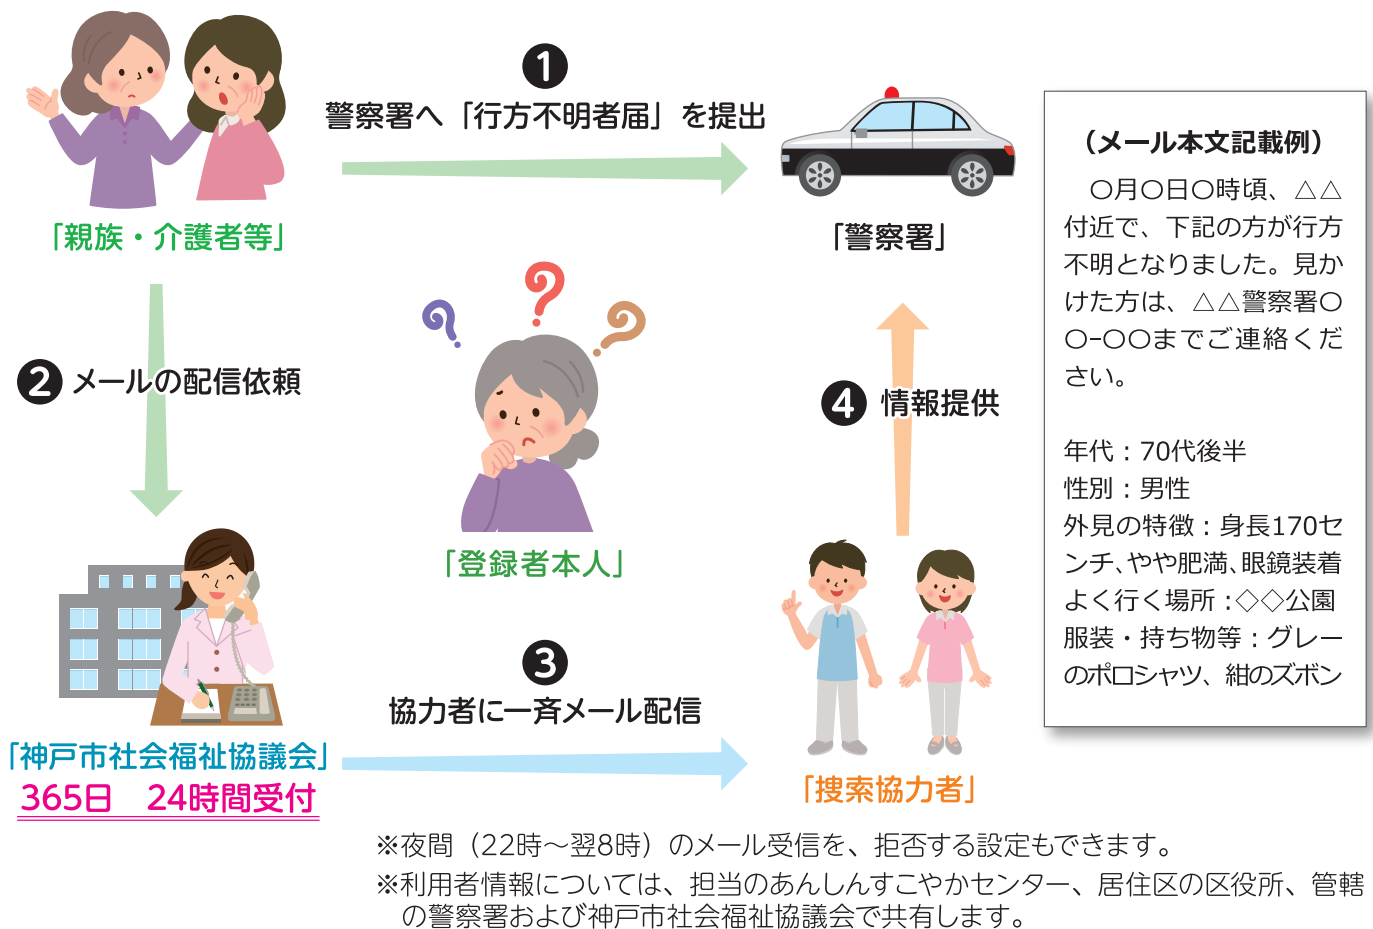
❶
警察署へ「行方不明者届」を提出

「親族・介護者等」

「警察署」

（メール本文記載例）
〇月〇日〇時頃、△△付近で、下記の方が行方不明となりました。見かけた方は、△△警察署〇〇-〇〇までご連絡ください。

年代：70代後半
性別：男性
外見の特徴：身長170センチ、やや肥満、眼鏡装着
よく行く場所：◇◇公園
服装・持ち物等：グレーのポロシャツ、紺のズボン

❷ メールの配信依頼

❹ 情報提供

「登録者本人」

❸
協力者に一斉メール配信

「神戸市社会福祉協議会」
365日　24時間受付

「捜索協力者」

※夜間（22時～翌8時）のメール受信を、拒否する設定もできます。
※利用者情報については、担当のあんしんすこやかセンター、居住区の区役所、管轄の警察署および神戸市社会福祉協議会で共有します。